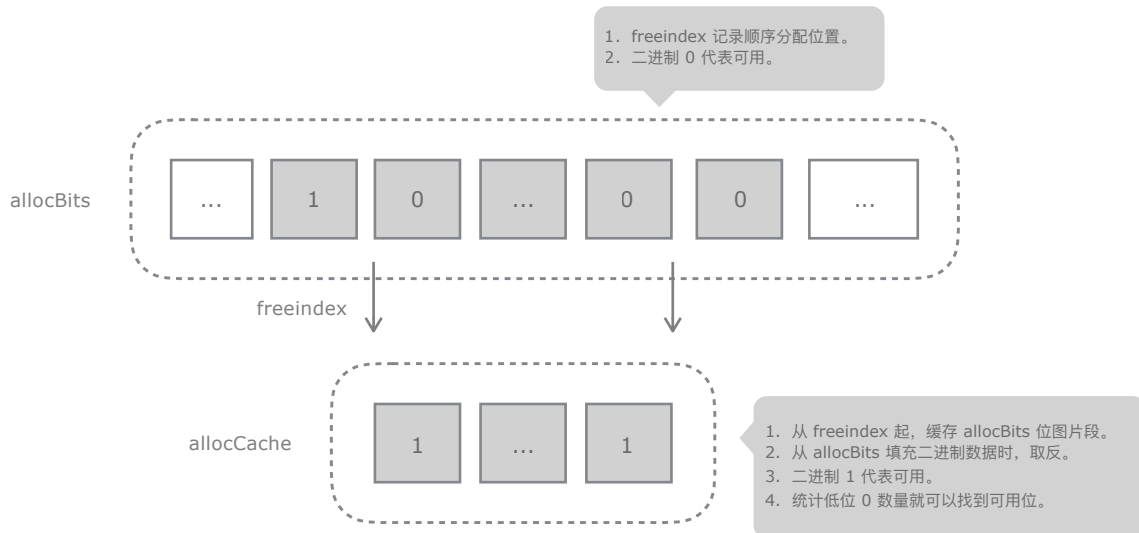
1. freeindex 记录顺序分配位置。
2. 二进制 0 代表可用。

allocBits

...

1

0

...

0

0

...

freeindex

allocCache

1

...

1

1. 从 freeindex 起，缓存 allocBits 位图片段。
2. 从 allocBits 填充二进制数据时，取反。
3. 二进制 1 代表可用。
4. 统计低位 0 数量就可以找到可用位。